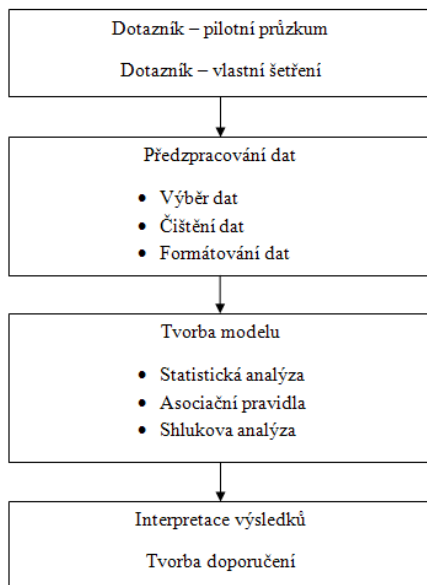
Dotazník – pilotní průzkum

Dotazník – vlastní šetření

Předzpracování dat

- Výběr dat
- Čištění dat
- Formátování dat

Tvorba modelu

- Statistická analýza
- Asociační pravidla
- Shlukova analýza

Interpretace výsledků

Tvorba doporučení